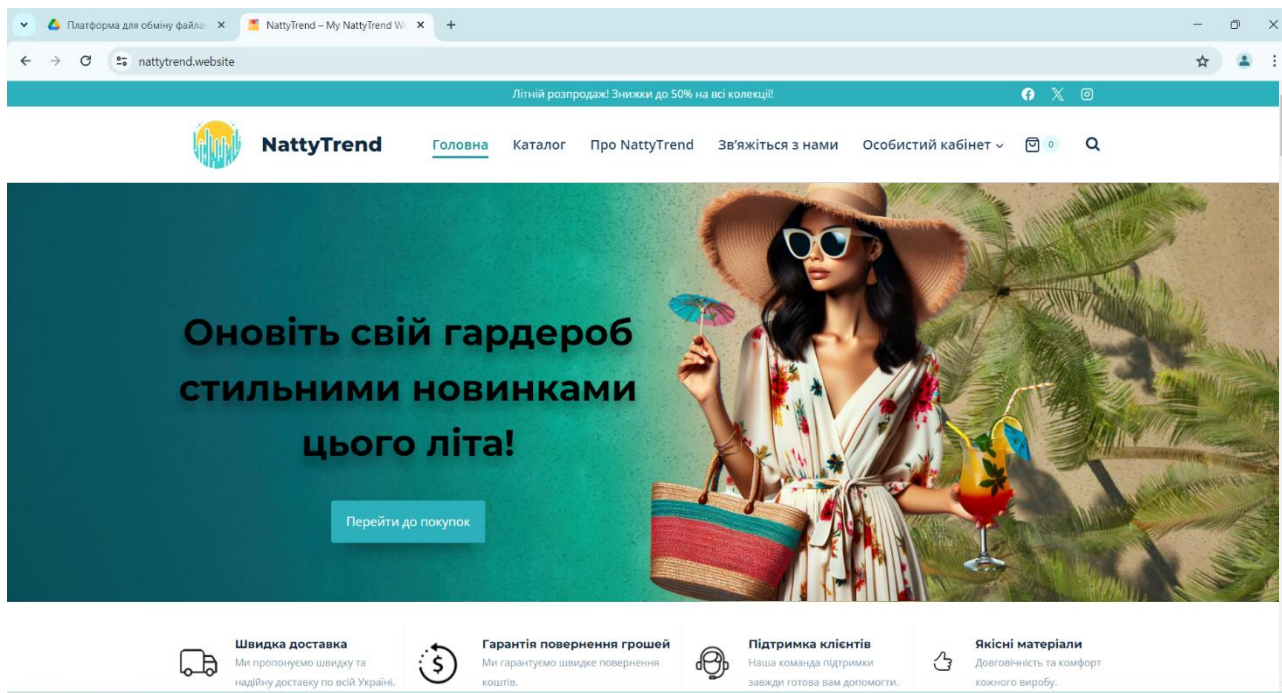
Платформа для обміну файла
NattyTrend – My NattyTrend W
nattytrend.website

Літній розпродаж! Знижки до 50% на всі колекції!

NattyTrend
Головна
Каталог
Про NattyTrend
Зв'яжіться з нами
Особистий кабінет
0

Оновіть свій гардероб стильними новинками цього літа!

Перейти до покупок

Швидка доставка
Ми пропонуємо швидку та надійну доставку по всій Україні.

Гарантія повернення грошей
Ми гарантуємо швидке повернення коштів.

Підтримка клієнтів
Наша команда підтримки завжди готова вам допомогти.

Якісні матеріали
Довговічність та комфорт кожного виробу.